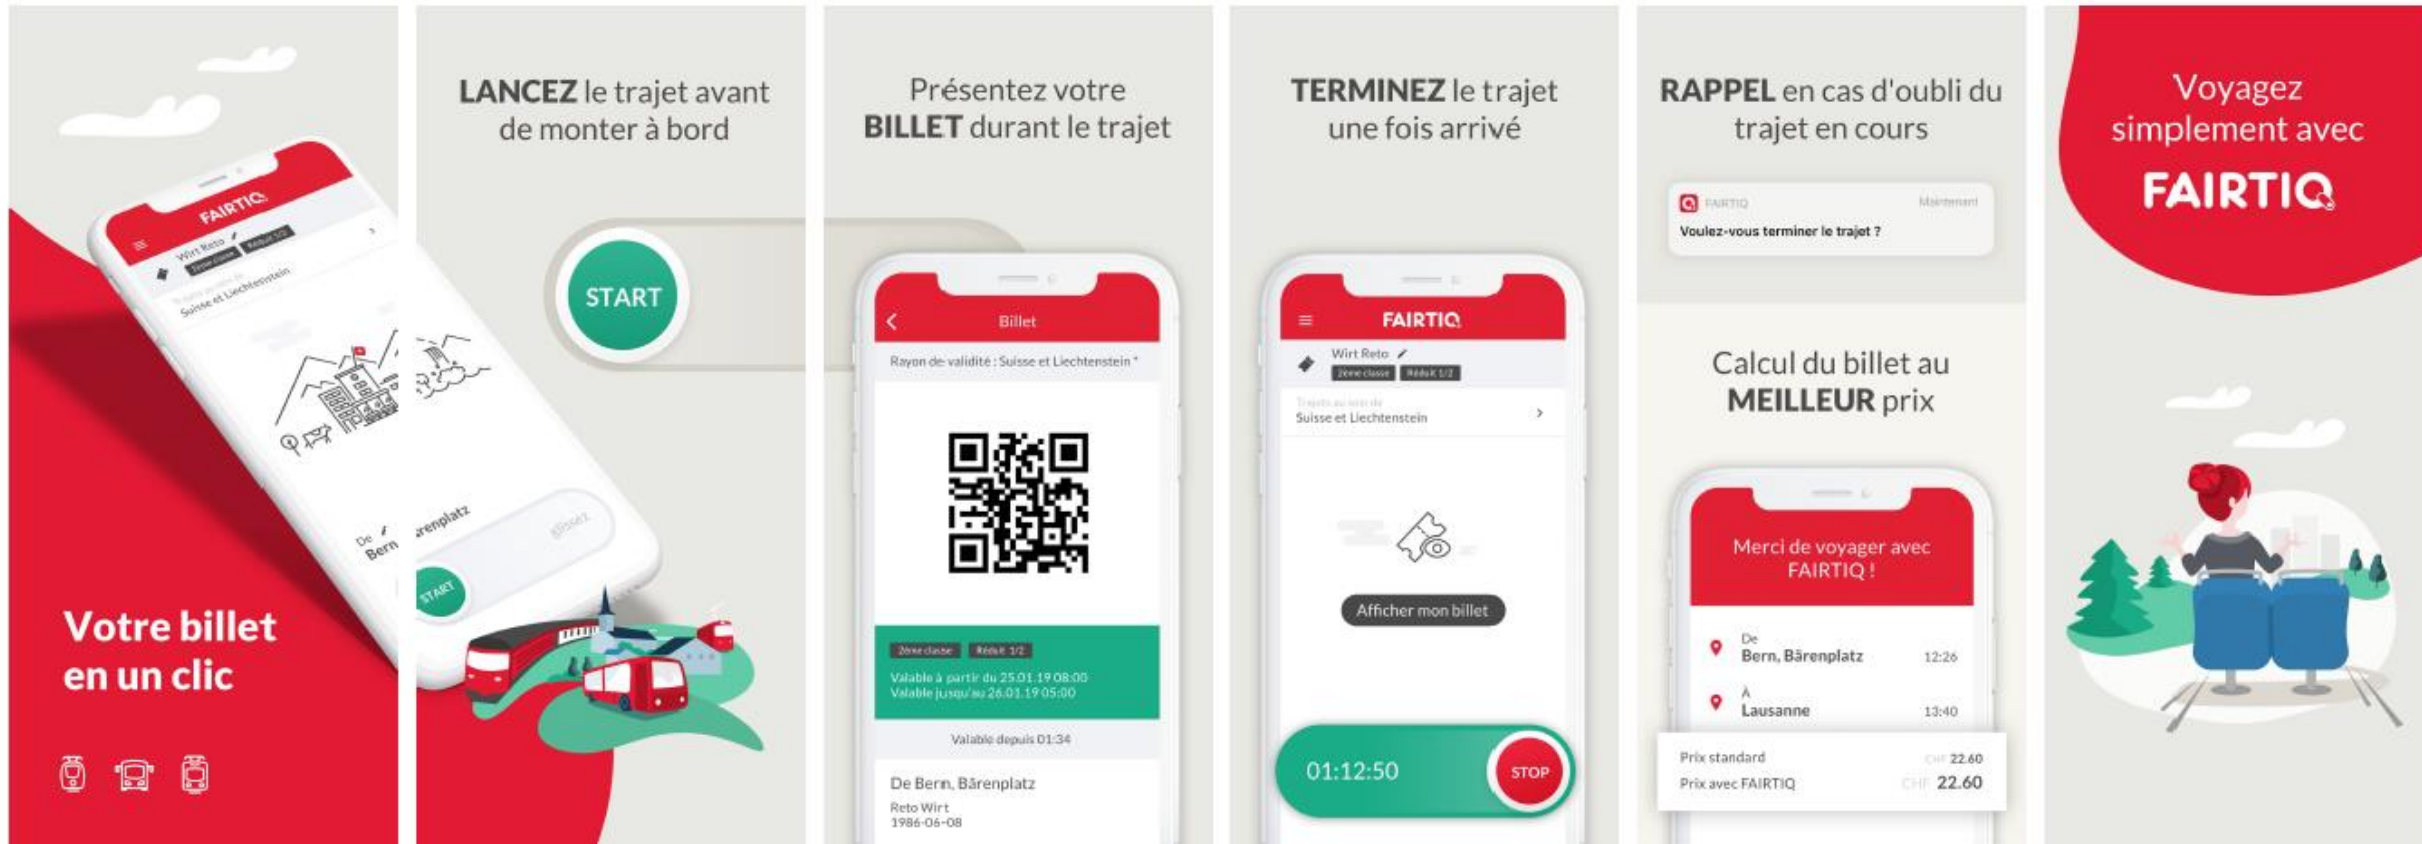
FAIRTIQ
Wirt Reto
2ème classe Réduit 1/2
Suisse et Liechtenstein
De Bern
ärenplatz
Glissez
START

Votre billet en un clic

LANCEZ le trajet avant de monter à bord

START

Présentez votre BILLET durant le trajet

Billet
Rayon de validité : Suisse et Liechtenstein
2ème classe Réduit 1/2
Valable à partir du 25.01.19 08:00
Valable jusqu'au 26.01.19 05:00
Valable depuis 01:34
De Bern, Bärenplatz
Reto Wirt
1986-06-08

TERMINEZ le trajet une fois arrivé

FAIRTIQ
Wirt Reto
2ème classe Réduit 1/2
Suisse et Liechtenstein
Afficher mon billet
01:12:50
STOP

RAPPEL en cas d'oubli du trajet en cours

FAIRTIQ Maintenant
Voulez-vous terminer le trajet ?

Calcul du billet au MEILLEUR prix

Merci de voyager avec FAIRTIQ !
De
Bern, Bärenplatz 12:26
À
Lausanne 13:40
Prix standard CHF 22.60
Prix avec FAIRTIQ CHF 22.60

Voyagez simplement avec
FAIRTIQ